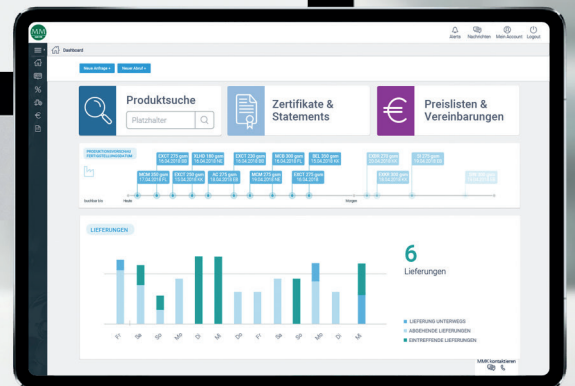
MM

Alerts Nachrichten Mein Account Logout

Dashboard

Neue Anfrage + Neuer Abruf +

Produktsuche

Platzhalter

Zertifikate & Statements

Preislisten & Vereinbarungen

PRODUKTIONSVORSCHAU FERTIGSTELLUNGSDATUM

EKCT 275 gsm
MCM 200 gsm
EKCT 230 gsm
XLHB 180 gsm
KC 275 gsm
EKCT 230 gsm
MCM 275 gsm
MCB 300 gsm
EKCT 275 gsm
BEL 250 gsm
EKBK 275 gsm
EMKB 300 gsm
SI 275 gsm

Heute Morgen

LIEFERUNGEN

6
Lieferungen

Fr Sa So Mo Di Mi Do Fr Sa So Mo Di Mi

LIEFERUNG UNTERWEGS
ABGEHENDE LIEFERUNGEN
EINTREFFENDE LIEFERUNGEN

MMK kontaktieren